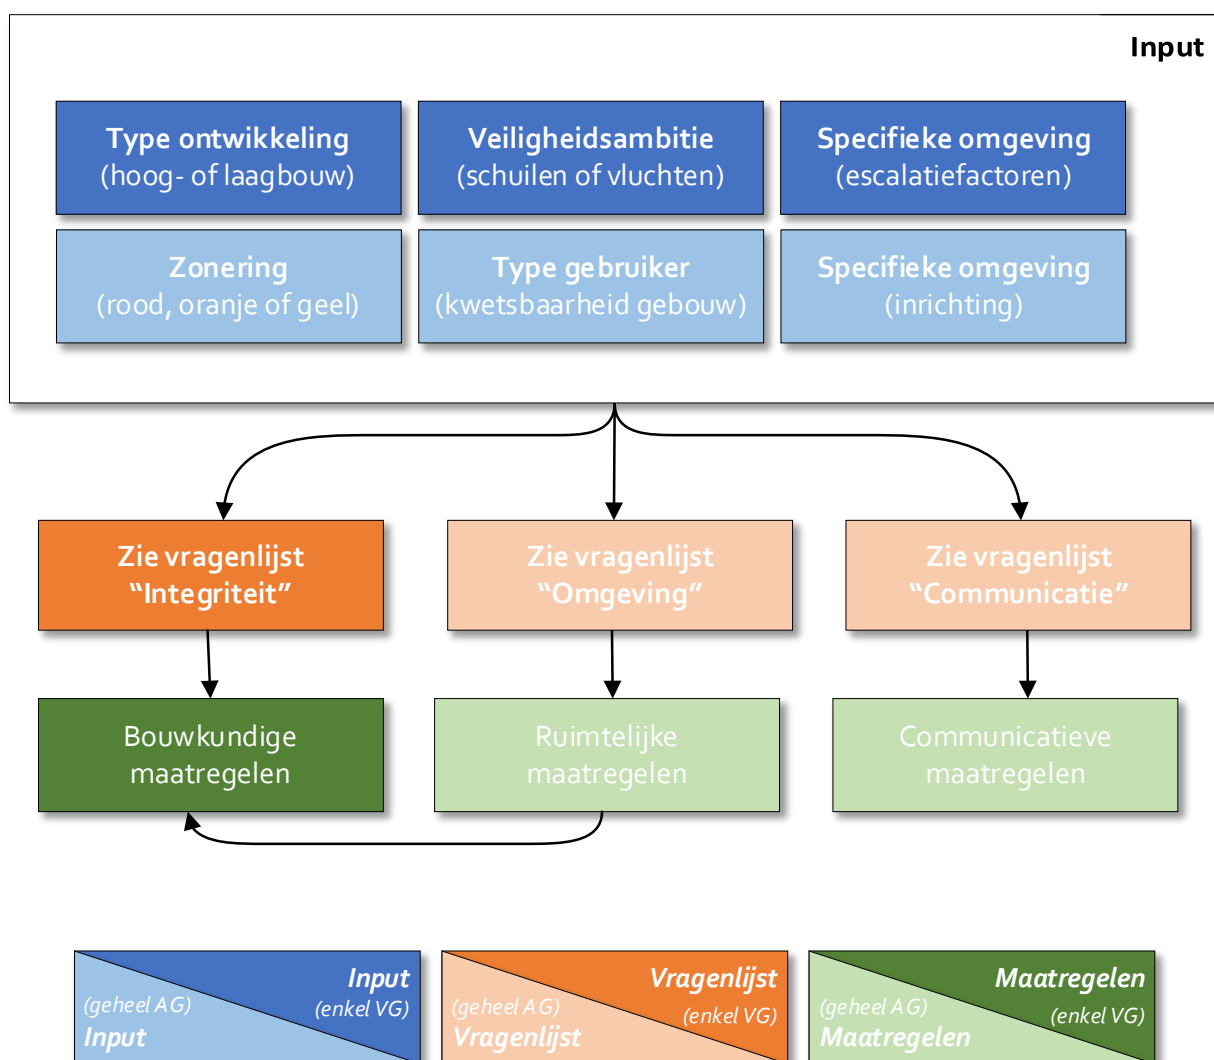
Input

Type ontwikkeling
(hoog- of laagbouw)

Veiligheidsambitie
(schuilen of vluchten)

Specifieke omgeving
(escalatiefactoren)

Zonering
(rood, oranje of geel)

Type gebruiker
(kwetsbaarheid gebouw)

Specifieke omgeving
(inrichting)

Zie vragenlijst
"Integriteit"

Zie vragenlijst
"Omgeving"

Zie vragenlijst
"Communicatie"

Bouwkundige
maatregelen

Ruimtelijke
maatregelen

Communicatieve
maatregelen

Input
(enkel VG)
(geheel AG)
Input

Vragenlijst
(enkel VG)
(geheel AG)
Vragenlijst

Maatregelen
(enkel VG)
(geheel AG)
Maatregelen